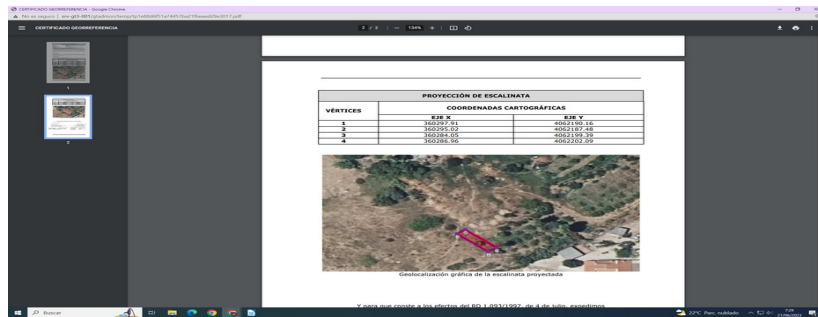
CERTIFICADO GEORREFERENCIA - Google Chrome

No es seguro | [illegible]

CERTIFICADO GEORREFERENCIA

2 / 2 | — 134% + | 

1

2

| PROYECCIÓN DE ESCALINATA | | |
|---|---|---|
| VÉRTICES | COORDENADAS CARTOGRÁFICAS | |
| | EJE X | EJE Y |
| 1 | 360297.91 | 4062190.16 |
| 2 | 360295.02 | 4062187.48 |
| 3 | 360284.05 | 4062199.39 |
| 4 | 360286.96 | 4062202.09 |

Geolocalización gráfica de la escalinata proyectada

Y para que conste a los efectos del RD 1.093/1997, de 4 de julio, expedimos

Buscar

22°C Parc. nublado

7:29
27/06/2022